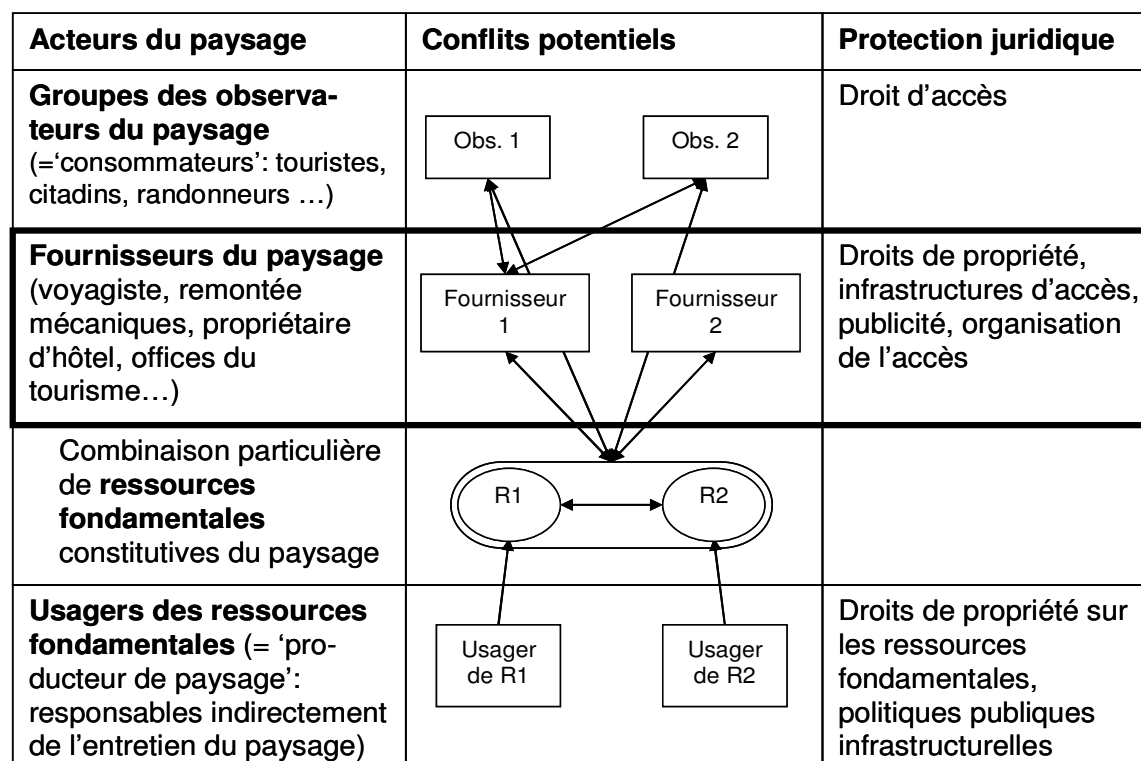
| Acteurs du paysage | Conflits potentiels | Protection juridique |
|---|---|---|
| **Groupes des observateurs du paysage** (='consommateurs': touristes, citadins, randonneurs …) | Obs. 1 Obs. 2 | Droit d'accès |
| **Fournisseurs du paysage** (voyagiste, remontée mécaniques, propriétaire d'hôtel, offices du tourisme…) | Fournisseur 1 Fournisseur 2 | Droits de propriété, infrastructures d'accès, publicité, organisation de l'accès |
| Combinaison particulière de **ressources fondamentales** constitutives du paysage | R1 R2 | |
| **Usagers des ressources fondamentales** (= 'producteur de paysage': responsables indirectement de l'entretien du paysage) | Usager de R1 Usager de R2 | Droits de propriété sur les ressources fondamentales, politiques publiques infrastructurelles |